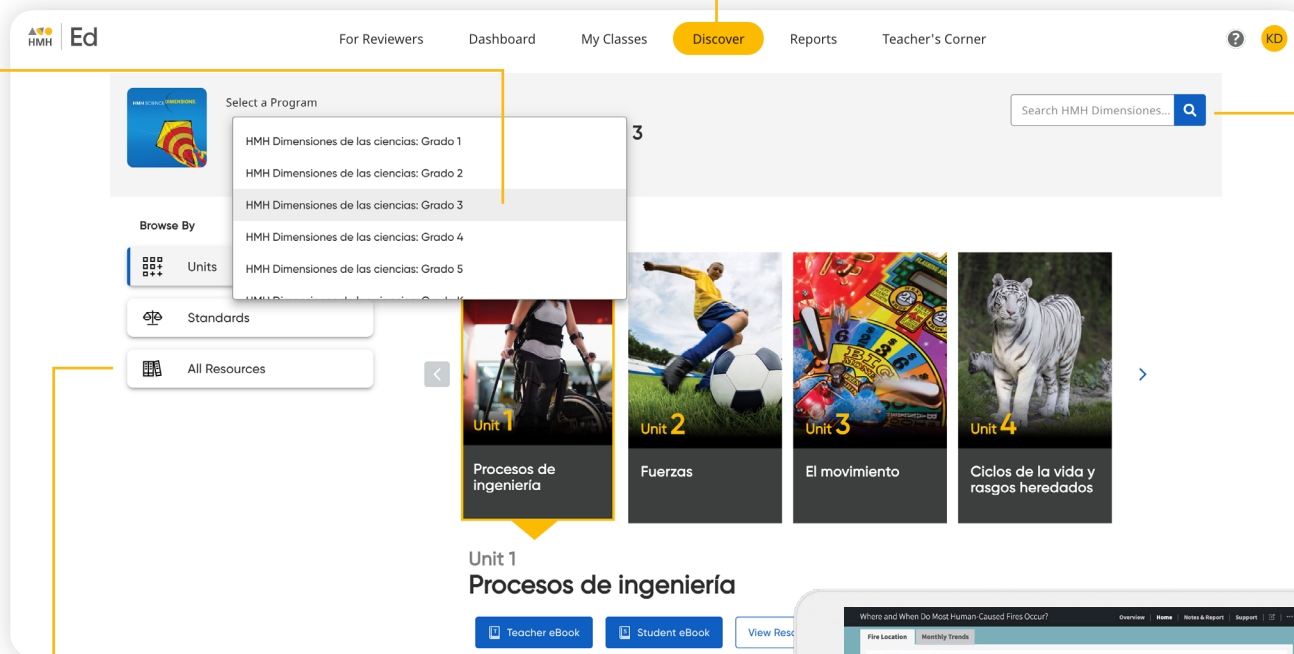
HMH | Ed

For Reviewers Dashboard My Classes Discover Reports Teacher's Corner

KD

HMH SCIENCE DIMENSIONS

Select a Program

HMH Dimensiones de las ciencias: Grado 1
HMH Dimensiones de las ciencias: Grado 2
HMH Dimensiones de las ciencias: Grado 3
HMH Dimensiones de las ciencias: Grado 4
HMH Dimensiones de las ciencias: Grado 5
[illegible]

3

Search HMH Dimensiones...

Browse By

Units

Standards

All Resources

Unit 1
Procesos de ingeniería

Unit 2
Fuerzas

Unit 3
El movimiento

Unit 4
Ciclos de la vida y rasgos heredados

Unit 1
Procesos de ingeniería

Teacher eBook Student eBook View Res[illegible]

Where and When Do Most Human-Caused Fires Occur?
Overview | Home | Notes & Report | Support
Fire Location Monthly Trends